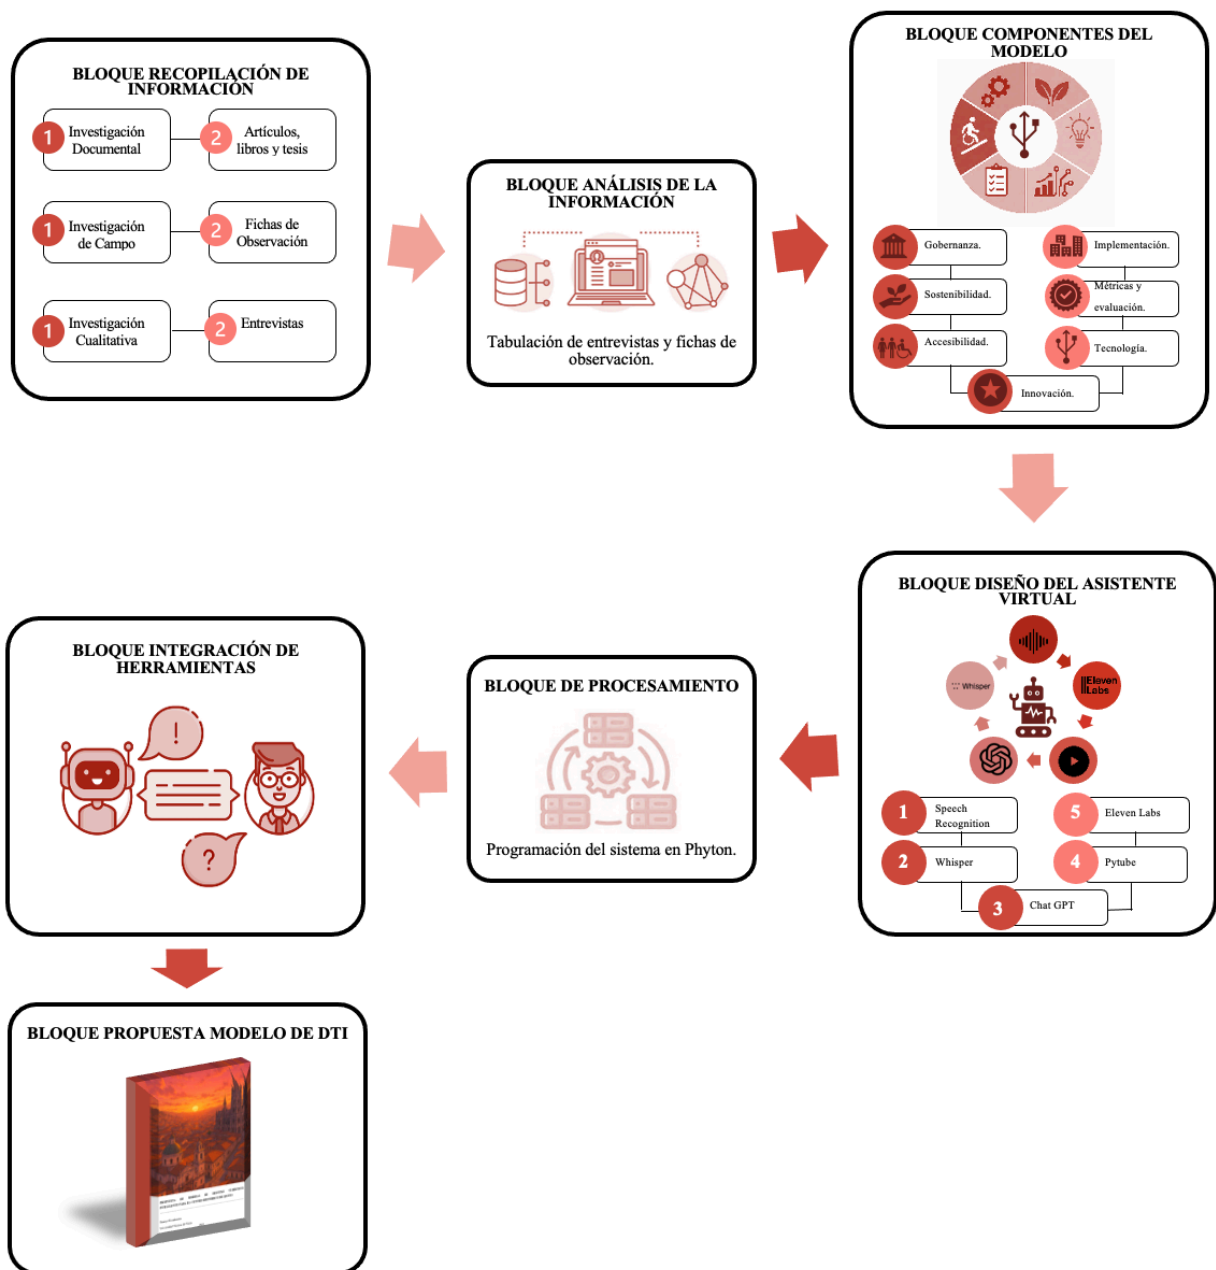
BLOQUE RECOPILACIÓN DE INFORMACIÓN

1 Investigación Documental
2 Artículos, libros y tesis

1 Investigación de Campo
2 Fichas de Observación

1 Investigación Cualitativa
2 Entrevistas

BLOQUE ANÁLISIS DE LA INFORMACIÓN

Tabulación de entrevistas y fichas de observación.

BLOQUE COMPONENTES DEL MODELO

Gobernanza.
Implementación.
Sostenibilidad.
Métricas y evaluación.
Accesibilidad.
Tecnología.
Innovación.

BLOQUE DISEÑO DEL ASISTENTE VIRTUAL

Whisper
Eleven Labs

1 Speech Recognition
5 Eleven Labs
2 Whisper
4 Pytube
3 Chat GPT

BLOQUE DE PROCESAMIENTO

Programación del sistema en Phyton.

BLOQUE INTEGRACIÓN DE HERRAMIENTAS

!
?

BLOQUE PROPUESTA MODELO DE DTI

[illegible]